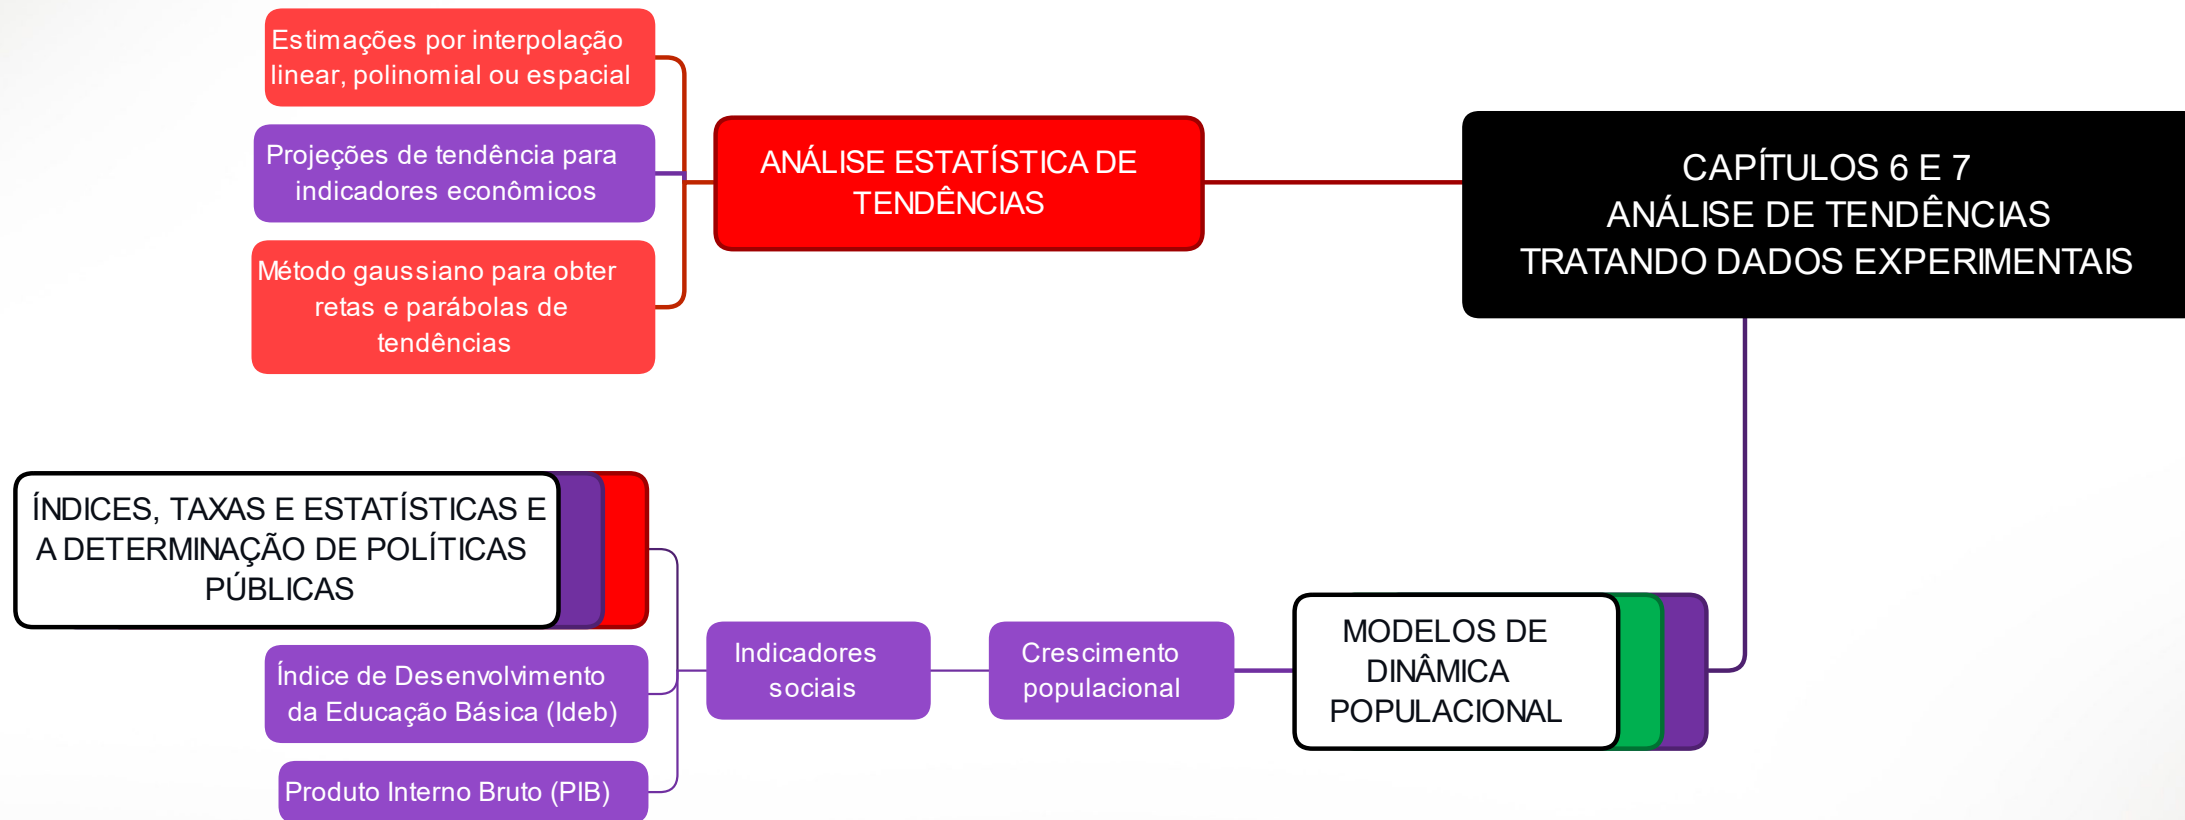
CAPÍTULOS 6 E 7
ANÁLISE DE TENDÊNCIAS
TRATANDO DADOS EXPERIMENTAIS

ANÁLISE ESTATÍSTICA DE TENDÊNCIAS

Estimações por interpolação linear, polinomial ou espacial

Projeções de tendência para indicadores econômicos

Método gaussiano para obter retas e parábolas de tendências

MODELOS DE DINÂMICA POPULACIONAL

Crescimento populacional

Indicadores sociais

ÍNDICES, TAXAS E ESTATÍSTICAS E A DETERMINAÇÃO DE POLÍTICAS PÚBLICAS

Índice de Desenvolvimento da Educação Básica (Ideb)

Produto Interno Bruto (PIB)